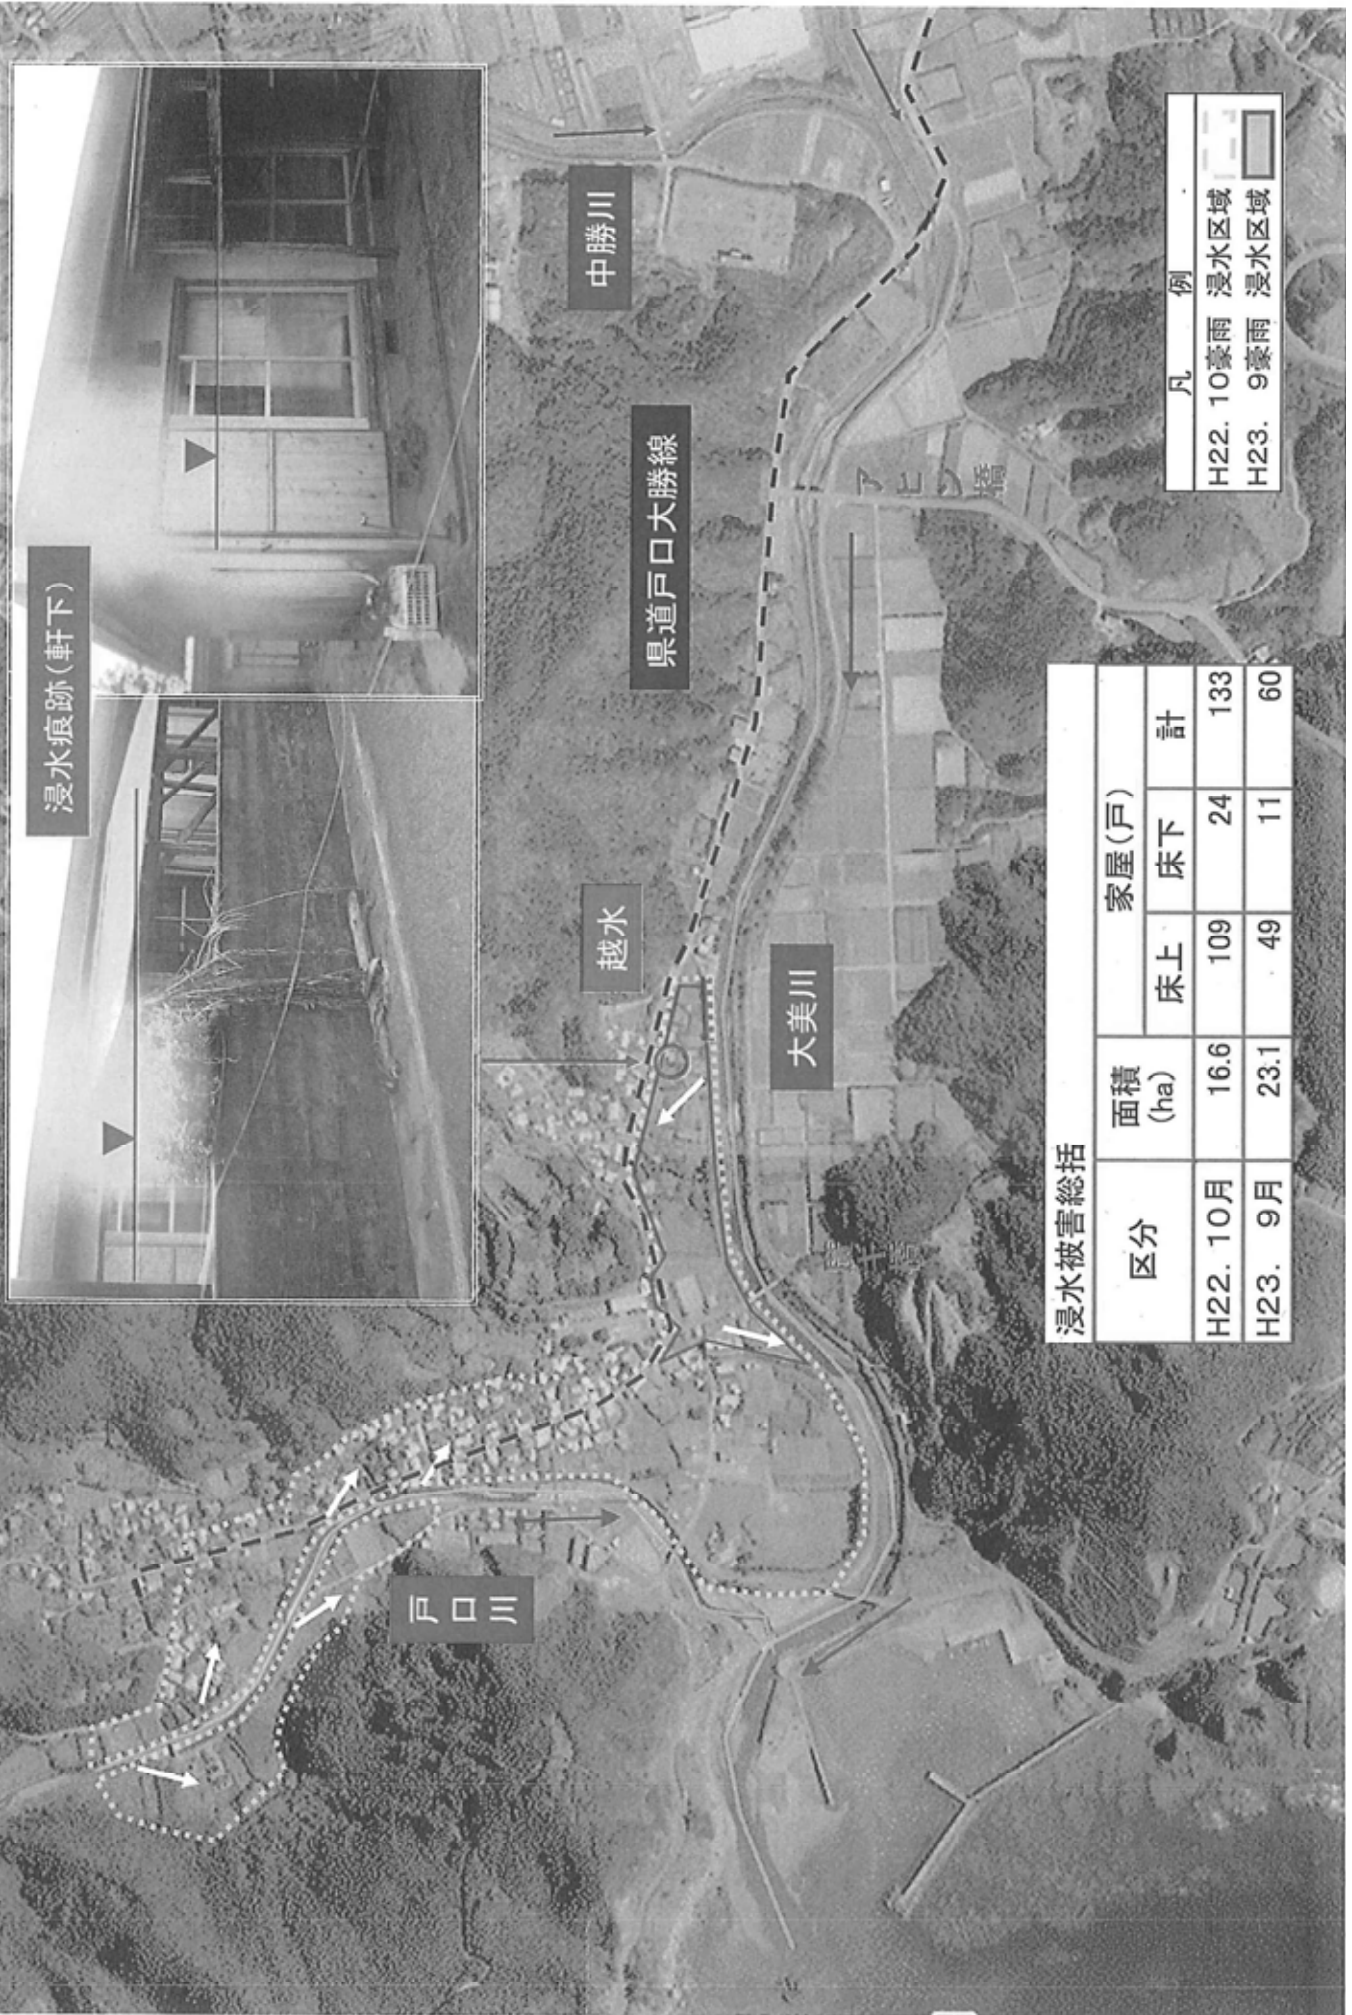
浸水痕跡（軒下）

中勝川

県道戸口大勝線

越水

大美川

戸口川

凡　例
H22. 10豪雨　浸水区域
H23. 9豪雨　浸水区域

浸水被害総括

| 区分 | 面積 (ha) | 家屋（戸） 床上 | 家屋（戸） 床下 | 家屋（戸） 計 |
|---|---|---|---|---|
| H22. 10月 | 16.6 | 109 | 24 | 133 |
| H23. 9月 | 23.1 | 49 | 11 | 60 |